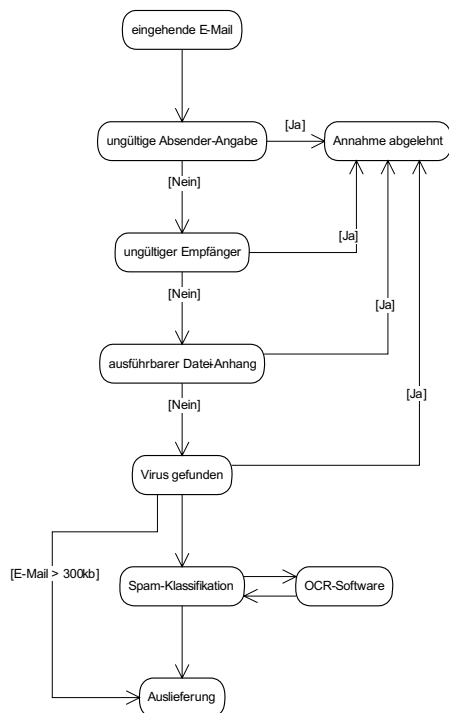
eingehende E-Mail

ungültige Absender-Angabe

[Ja]

Annahme abgelehnt

[Nein]

ungültiger Empfänger

[Ja]

[Nein]

[Ja]

ausführbarer Datei-Anhang

[Nein]

[Ja]

Virus gefunden

[E-Mail > 300kb]

Spam-Klassifikation

OCR-Software

Auslieferung